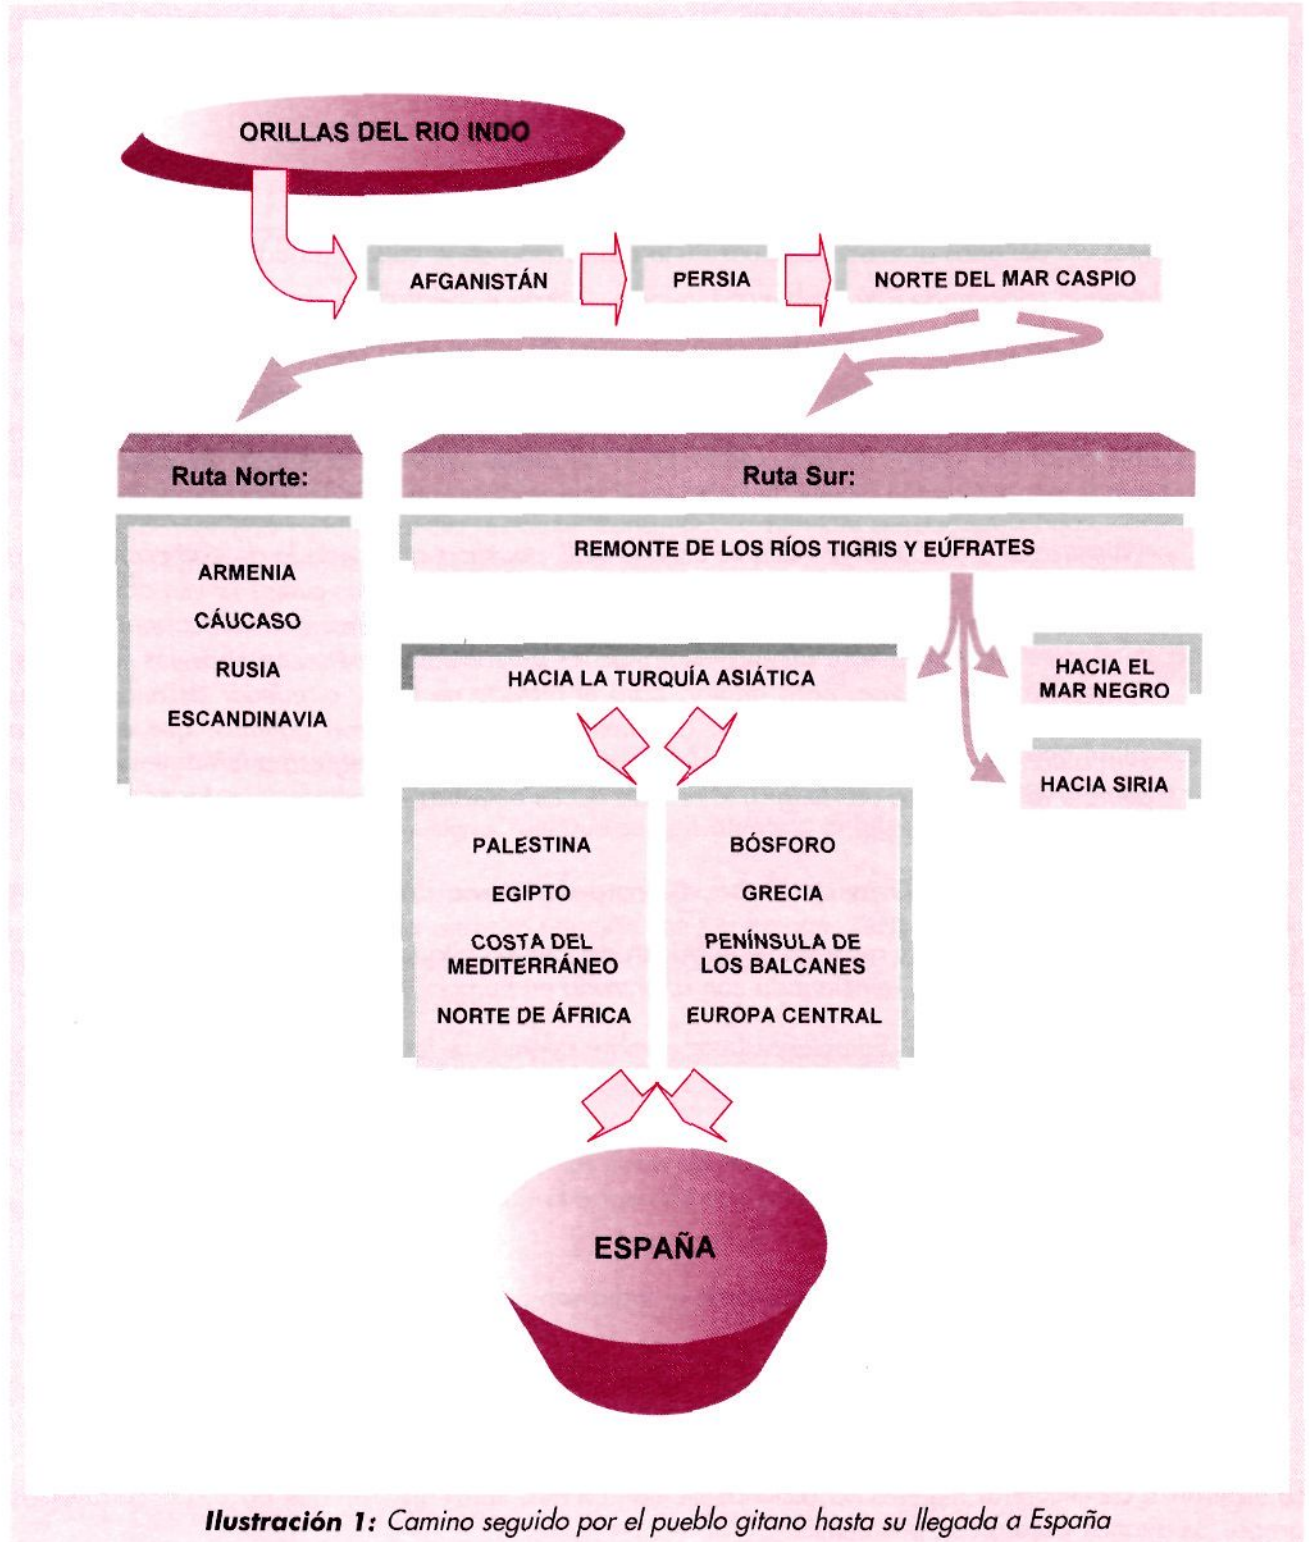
ORILLAS DEL RIO INDO

AFGANISTÁN

PERSIA

NORTE DEL MAR CASPIO

Ruta Norte:

Ruta Sur:

ARMENIA

CÁUCASO

RUSIA

ESCANDINAVIA

REMONTE DE LOS RÍOS TIGRIS Y EÚFRATES

HACIA LA TURQUÍA ASIÁTICA

HACIA EL MAR NEGRO

HACIA SIRIA

PALESTINA

EGIPTO

COSTA DEL MEDITERRÁNEO

NORTE DE ÁFRICA

BÓSFORO

GRECIA

PENÍNSULA DE LOS BALCANES

EUROPA CENTRAL

ESPAÑA

**Ilustración 1:** *Camino seguido por el pueblo gitano hasta su llegada a España*